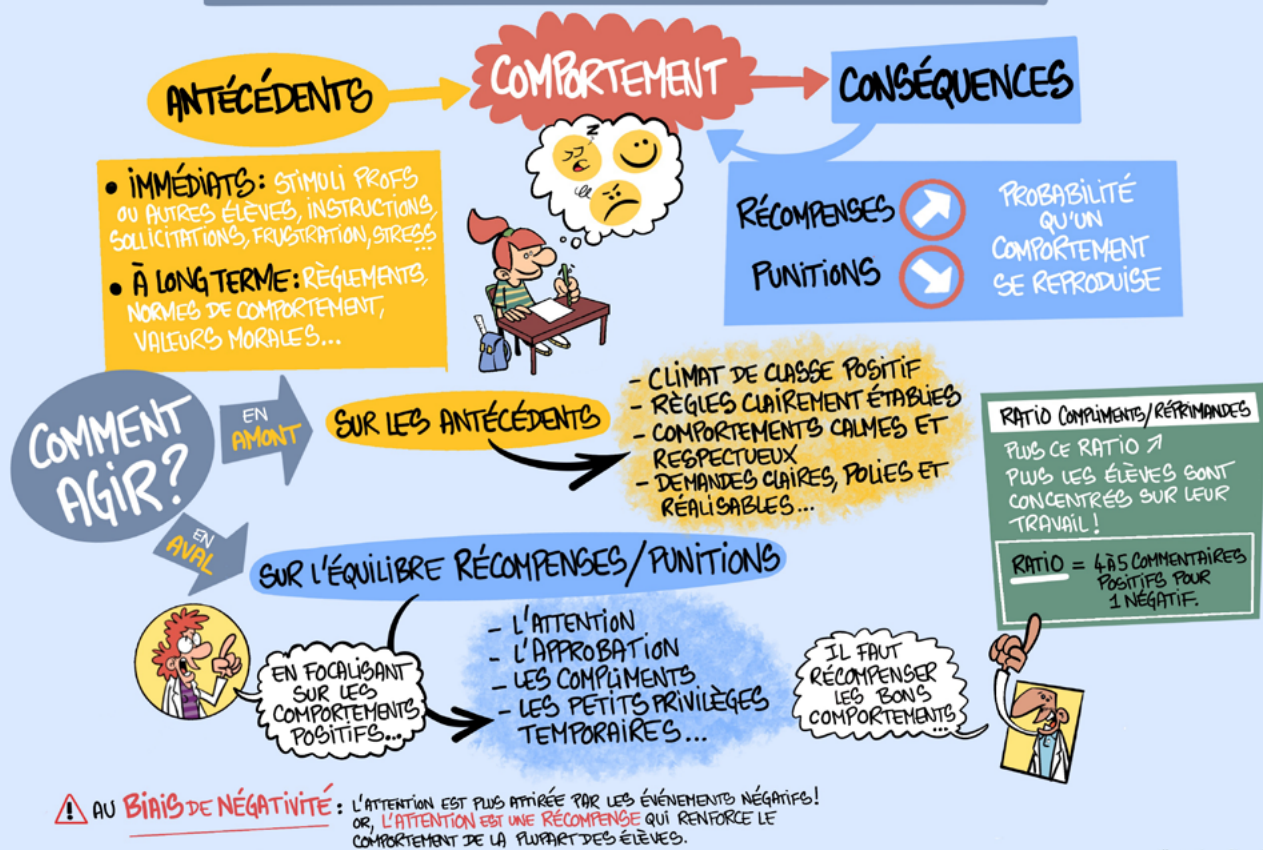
ANTÉCÉDENTS

COMPORTEMENT

CONSÉQUENCES

• IMMÉDIATS : STIMULI PROFS OU AUTRES ÉLÈVES, INSTRUCTIONS, SOLLICITATIONS, FRUSTRATION, STRESS...

• À LONG TERME : RÈGLEMENTS, NORMES DE COMPORTEMENT, VALEURS MORALES...

RÉCOMPENSES ↗

PUNITIONS ↘

PROBABILITÉ QU'UN COMPORTEMENT SE REPRODUISE

COMMENT AGIR ?

EN AMONT

SUR LES ANTÉCÉDENTS

- CLIMAT DE CLASSE POSITIF
- RÈGLES CLAIREMENT ÉTABLIES
- COMPORTEMENTS CALMES ET RESPECTUEUX
- DEMANDES CLAIRES, POLIES ET RÉALISABLES...

RATIO COMPLIMENTS/RÉPRIMANDES

PLUS CE RATIO ↗ PLUS LES ÉLÈVES SONT CONCENTRÉS SUR LEUR TRAVAIL !

RATIO = 4 À 5 COMMENTAIRES POSITIFS POUR 1 NÉGATIF.

EN AVAL

SUR L'ÉQUILIBRE RÉCOMPENSES/PUNITIONS

EN FOCALISANT SUR LES COMPORTEMENTS POSITIFS...

- L'ATTENTION
- L'APPROBATION
- LES COMPLIMENTS
- LES PETITS PRIVILÈGES TEMPORAIRES...

IL FAUT RÉCOMPENSER LES BONS COMPORTEMENTS...

⚠ AU BIAIS DE NÉGATIVITÉ : L'ATTENTION EST PLUS ATTIRÉE PAR LES ÉVÉNEMENTS NÉGATIFS ! OR, L'ATTENTION EST UNE RÉCOMPENSE QUI RENFORCE LE COMPORTEMENT DE LA PLUPART DES ÉLÈVES.